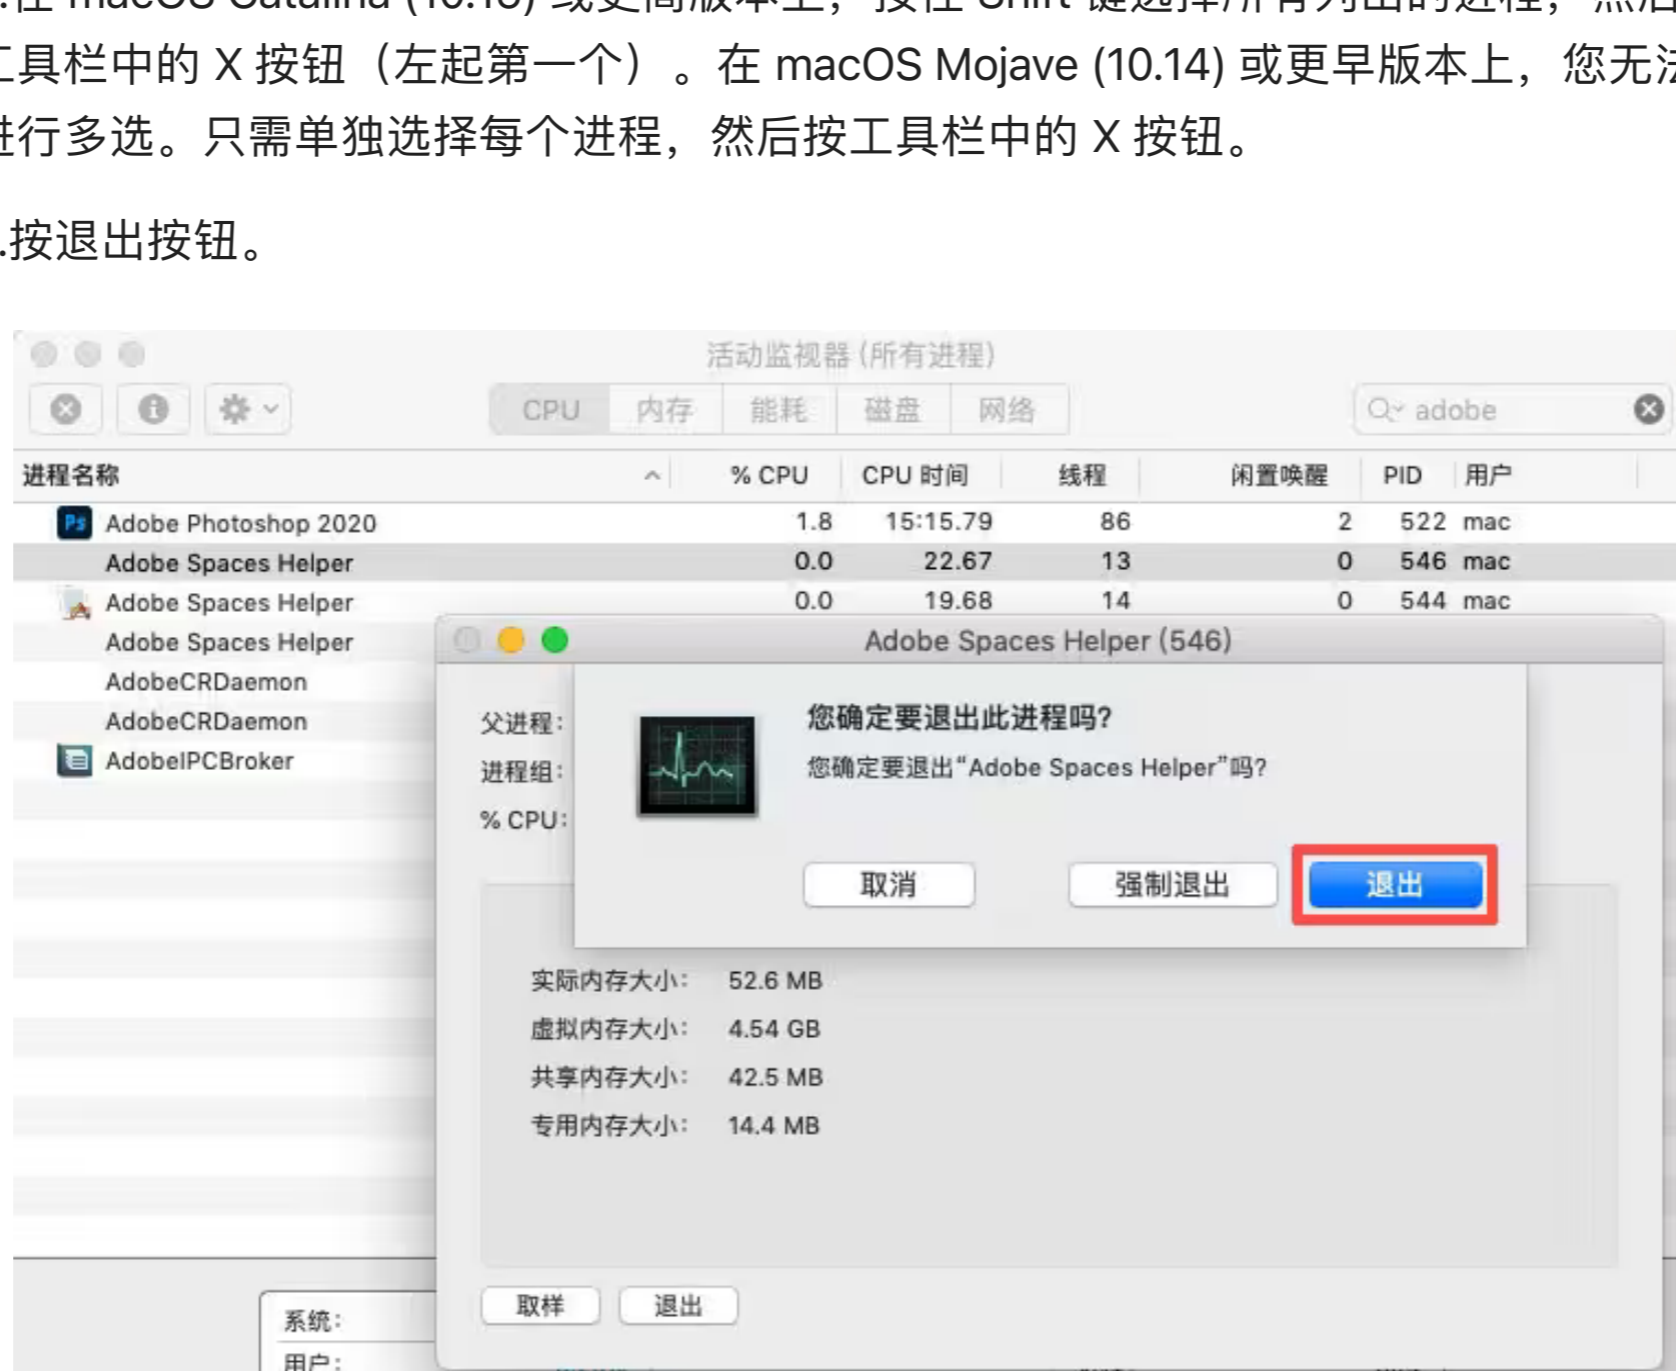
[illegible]在 macOS Catalina (10.15) 或更高版本上，按住 Shift 键选择所有列出的进程，然后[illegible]工具栏中的 X 按钮（左起第一个）。在 macOS Mojave (10.14) 或更早版本上，您无法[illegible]进行多选。只需单独选择每个进程，然后按工具栏中的 X 按钮。

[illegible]按退出按钮。

活动监视器 (所有进程)

CPU 内存 能耗 磁盘 网络

adobe

| 进程名称 | % CPU | CPU 时间 | 线程 | 闲置唤醒 | PID | 用户 |
|---|---|---|---|---|---|---|
| Adobe Photoshop 2020 | 1.8 | 15:15.79 | 86 | 2 | 522 | mac |
| Adobe Spaces Helper | 0.0 | 22.67 | 13 | 0 | 546 | mac |
| Adobe Spaces Helper | 0.0 | 19.68 | 14 | 0 | 544 | mac |
| Adobe Spaces Helper | | | | | | |
| AdobeCRDaemon | | | | | | |
| AdobeCRDaemon | | | | | | |
| AdobeIPCBroker | | | | | | |

Adobe Spaces Helper (546)

父进程:
进程组:
% CPU:

您确定要退出此进程吗?
您确定要退出“Adobe Spaces Helper”吗?

取消 强制退出 退出

实际内存大小: 52.6 MB
虚拟内存大小: 4.54 GB
共享内存大小: 42.5 MB
专用内存大小: 14.4 MB

取样 退出

系统:
用户: